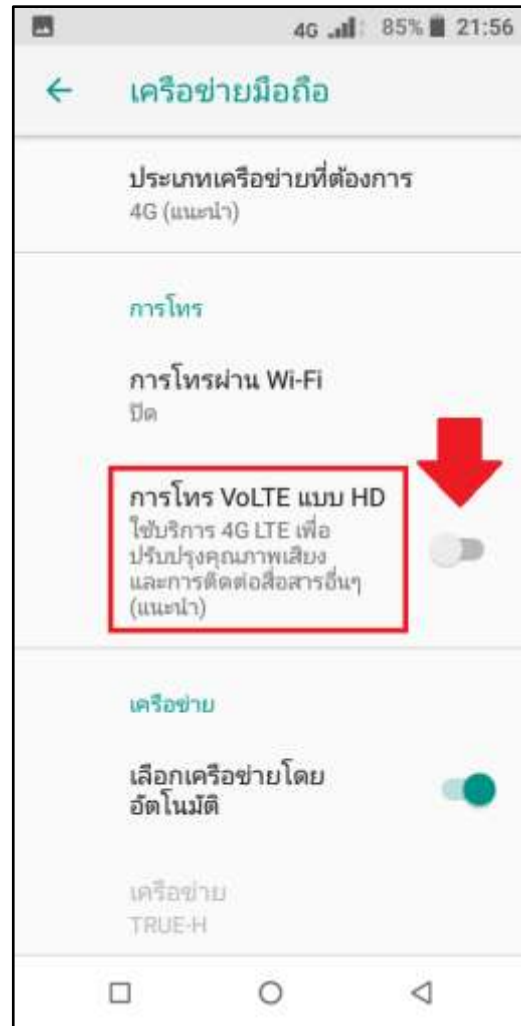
4G 85% 21:56

เครือข่ายมือถือ

ประเภทเครือข่ายที่ต้องการ
4G (แนะนำ)

การโทร

การโทรผ่าน Wi-Fi
ปิด

การโทร VoLTE แบบ HD
ใช้บริการ 4G LTE เพื่อปรับปรุงคุณภาพเสียงและการติดต่อสื่อสารอื่นๆ (แนะนำ)

เครือข่าย

เลือกเครือข่ายโดยอัตโนมัติ

เครือข่าย
TRUE-H